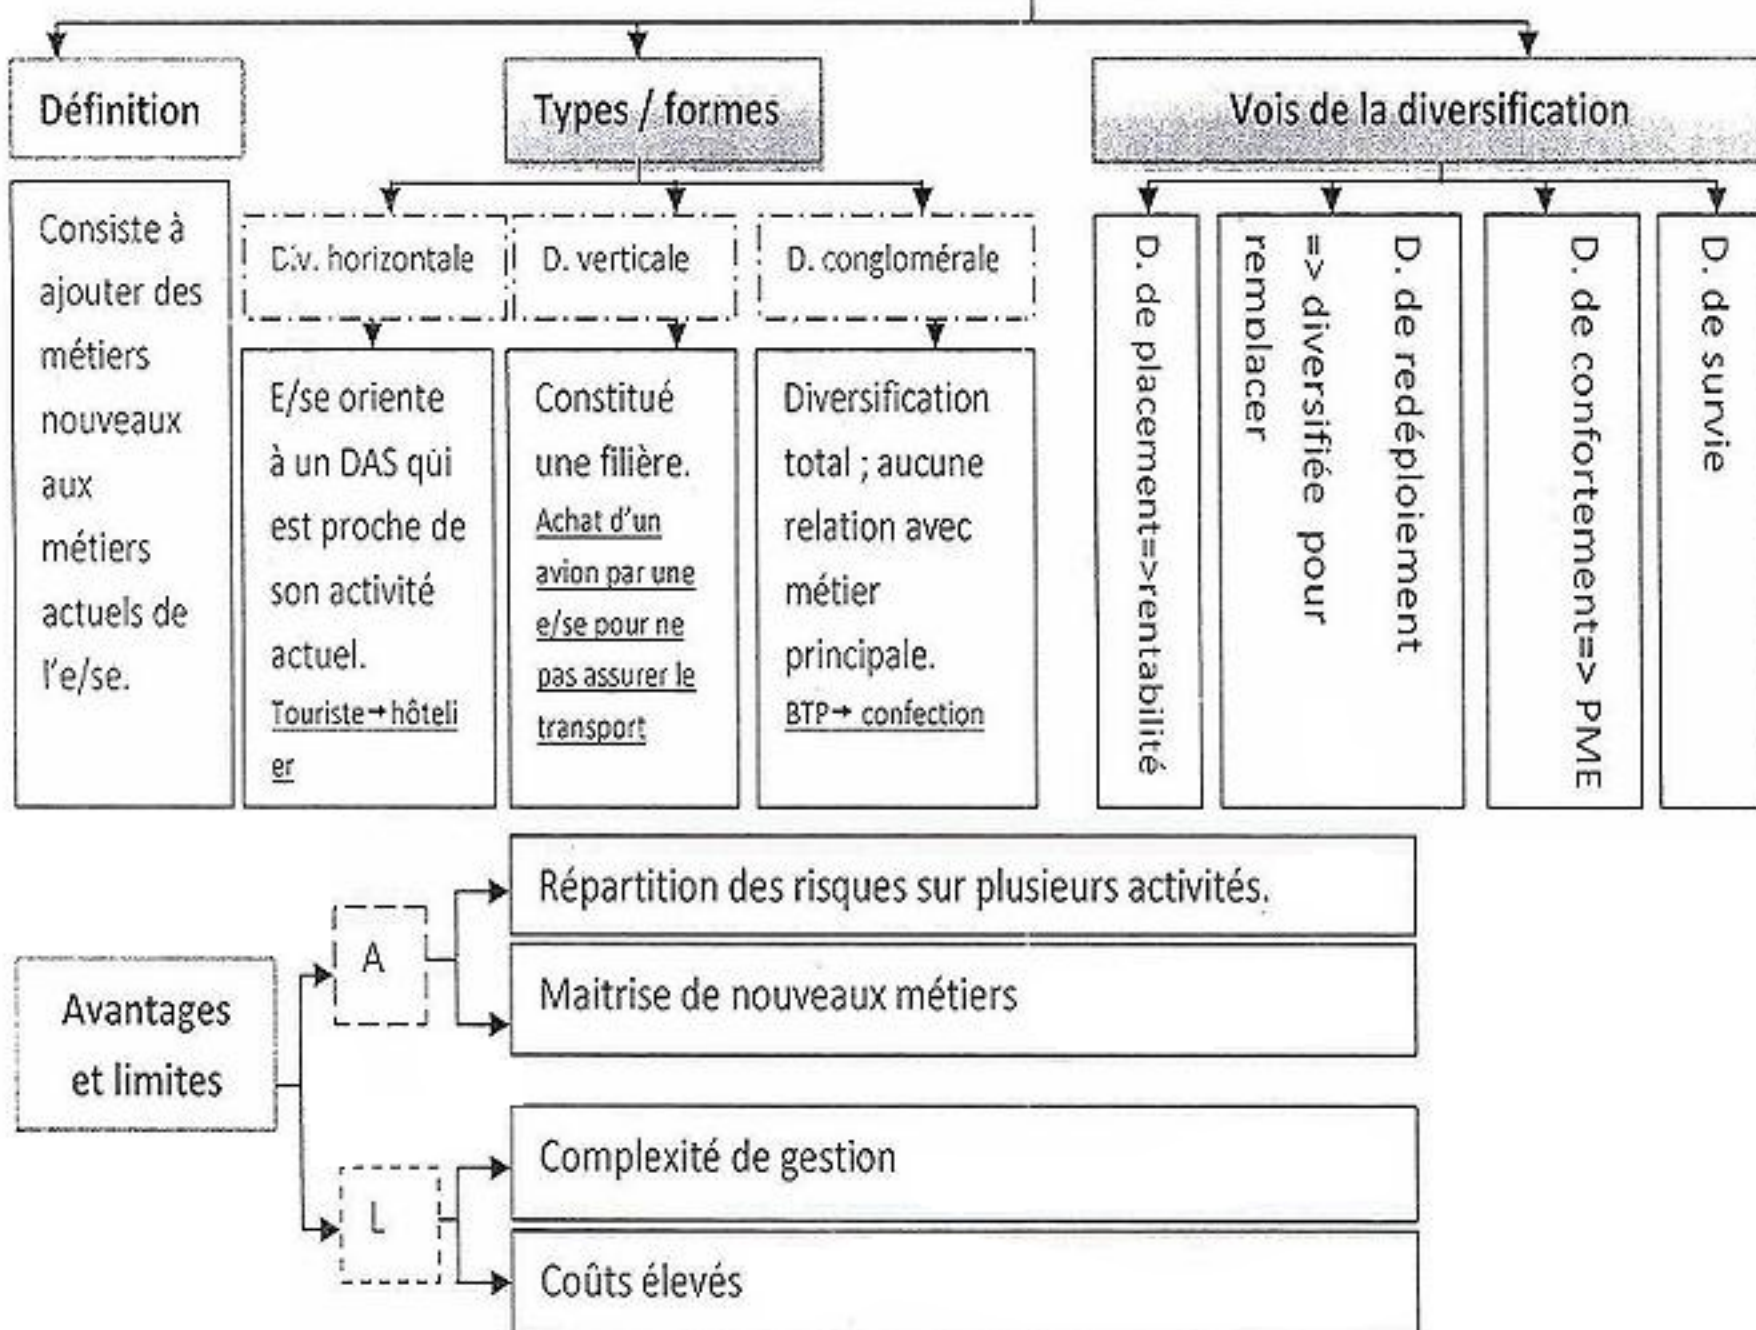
Définition

Consiste à ajouter des métiers nouveaux aux métiers actuels de l'e/se.

Types / formes

Div. horizontale

E/se oriente à un DAS qui est proche de son activité actuel.
Touriste→hôtelier

D. verticale

Constitué une filière.
Achat d'un avion par une e/se pour ne pas assurer le transport

D. conglomérale

Diversification total ; aucune relation avec métier principale.
BTP→ confection

Vois de la diversification

D. de placement=>rentabilité

D. de redéploiement => diversifiée pour remplacer

D. de confortement=> PME

D. de survie

Avantages et limites

A

Répartition des risques sur plusieurs activités.

Maitrise de nouveaux métiers

L

Complexité de gestion

Coûts élevés